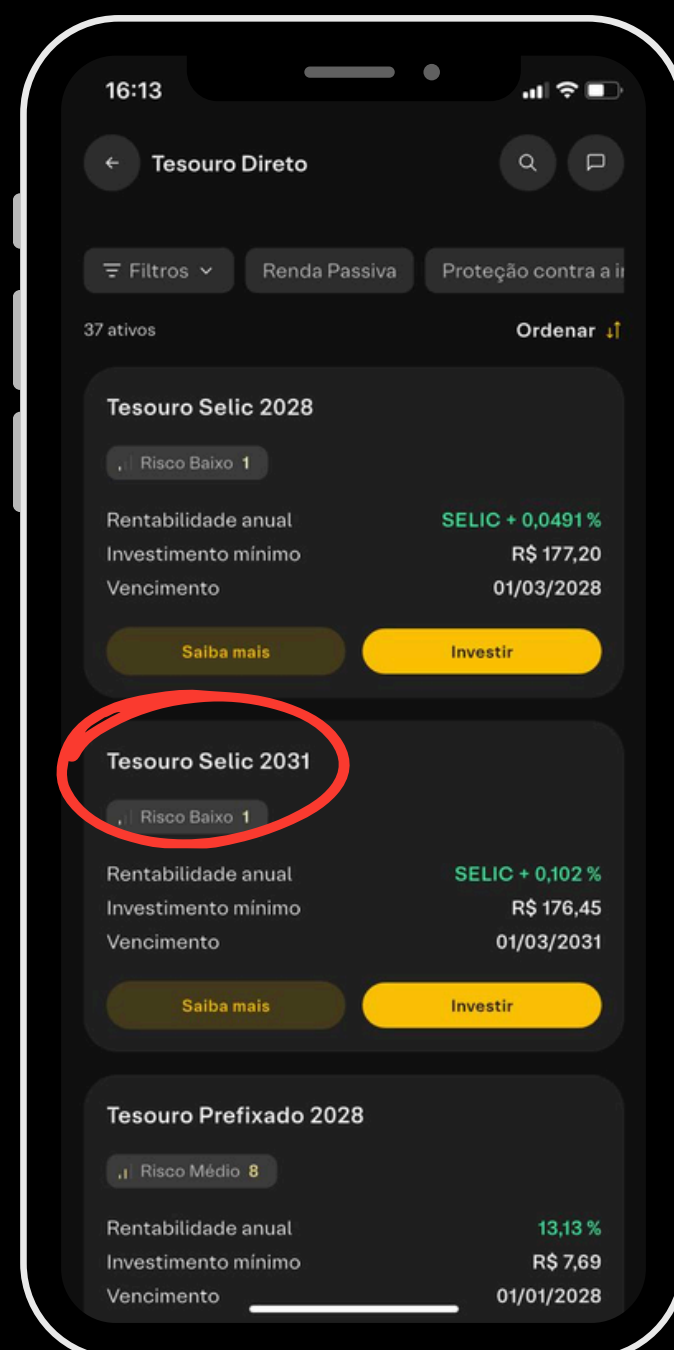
16:13

Tesouro Direto

Filtros

Renda Passiva

Proteção contra a i

37 ativos

Ordenar

Tesouro Selic 2028

Risco Baixo 1

Rentabilidade anual SELIC + 0,0491 %

Investimento mínimo R$ 177,20

Vencimento 01/03/2028

Saiba mais

Investir

Tesouro Selic 2031

Risco Baixo 1

Rentabilidade anual SELIC + 0,102 %

Investimento mínimo R$ 176,45

Vencimento 01/03/2031

Saiba mais

Investir

Tesouro Prefixado 2028

Risco Médio 8

Rentabilidade anual 13,13 %

Investimento mínimo R$ 7,69

Vencimento 01/01/2028